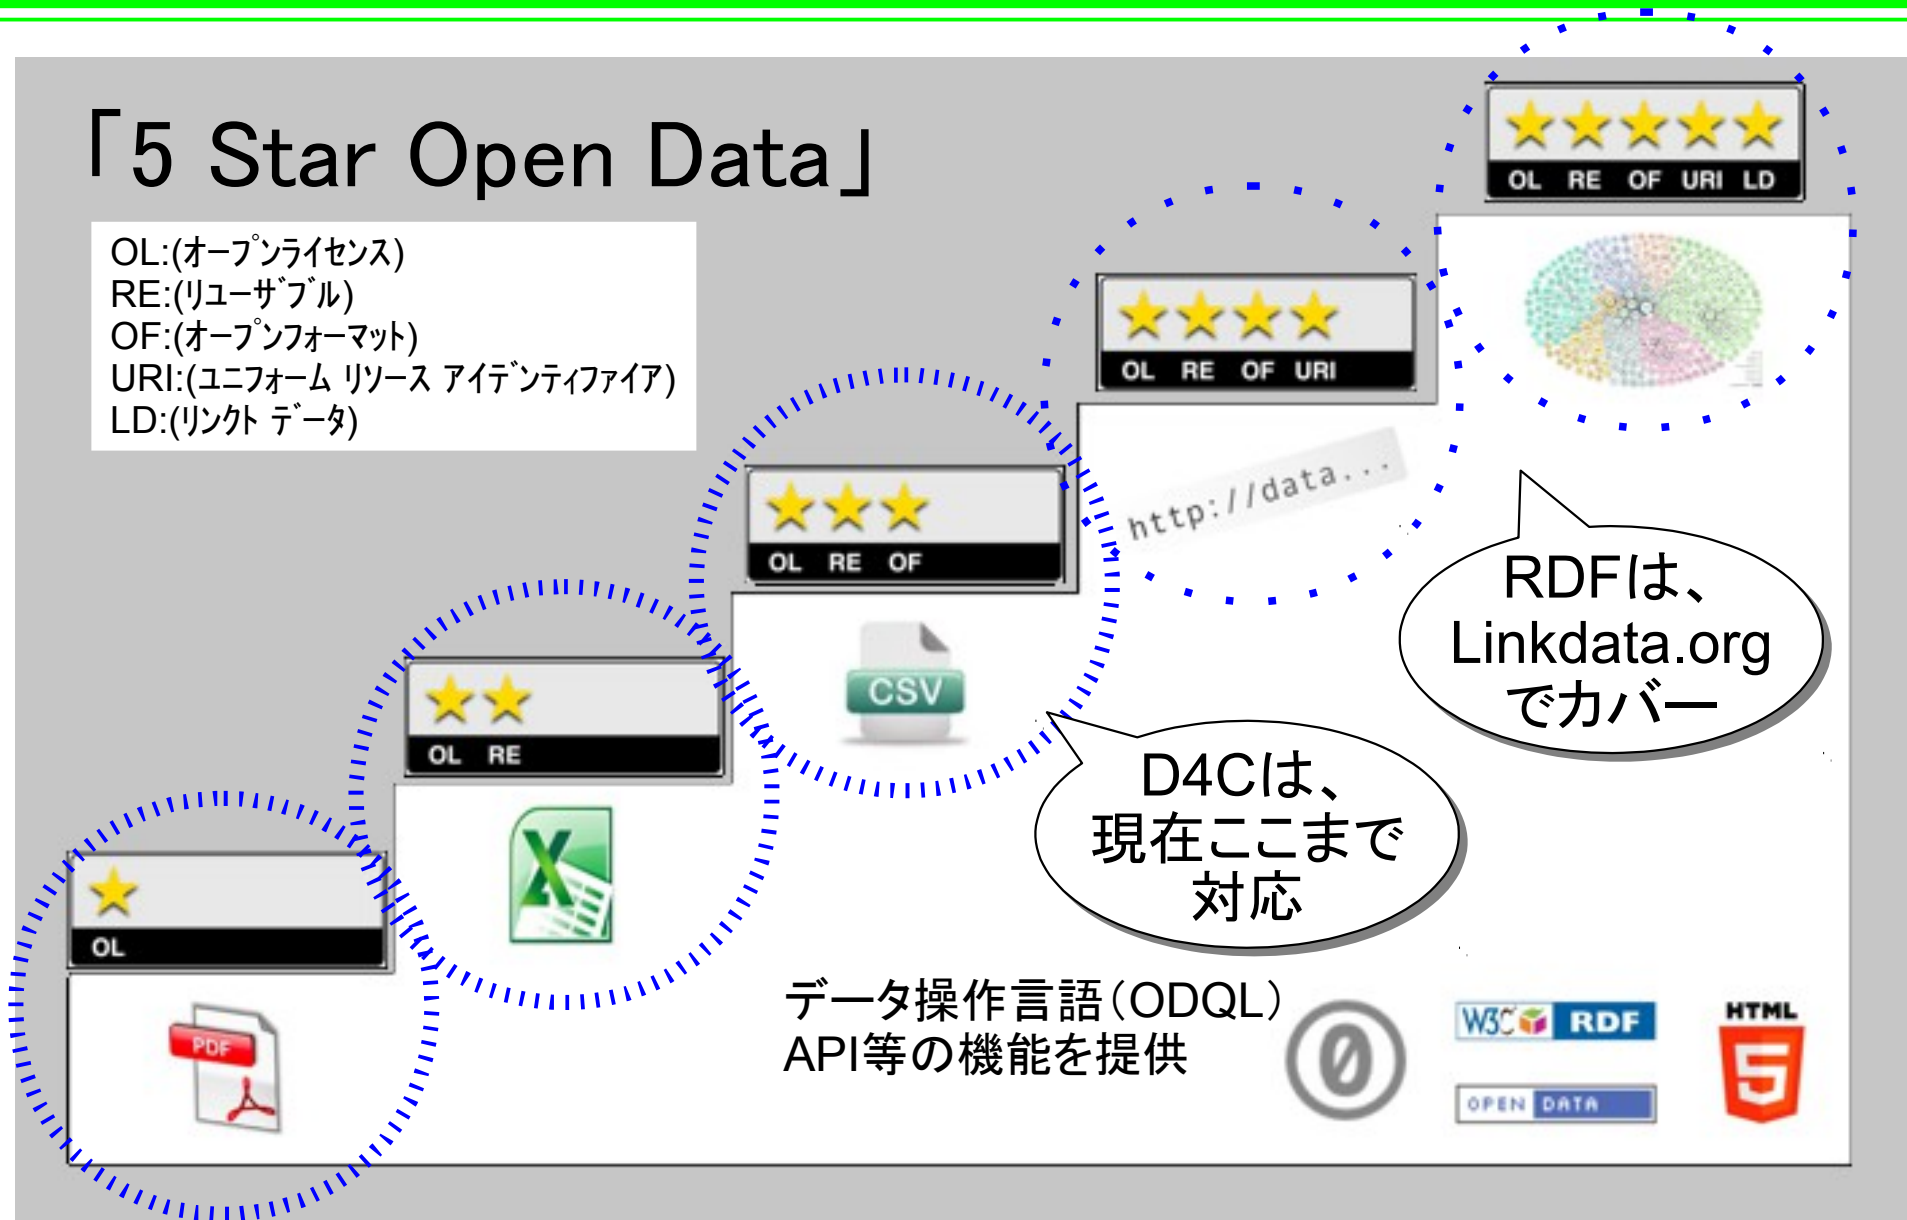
「5 Star Open Data」

OL:(ｵｰﾌﾟﾝﾗｲｾﾝｽ)
RE:(ﾘﾕｰｻﾞﾌﾞﾙ)
OF:(ｵｰﾌﾟﾝﾌｫｰﾏｯﾄ)
URI:(ﾕﾆﾌｫｰﾑ ﾘｿｰｽ ｱｲﾃﾞﾝﾃｨﾌｧｲｱ)
LD:(ﾘﾝｸﾄ ﾃﾞｰﾀ)

OL RE OF URI LD

OL RE OF URI

http://data...

OL RE OF

CSV

OL RE

OL

PDF

RDFは、
Linkdata.org
でカバー

D4Cは、
現在ここまで
対応

データ操作言語(ODQL)
API等の機能を提供

W3C RDF

OPEN DATA

HTML 5